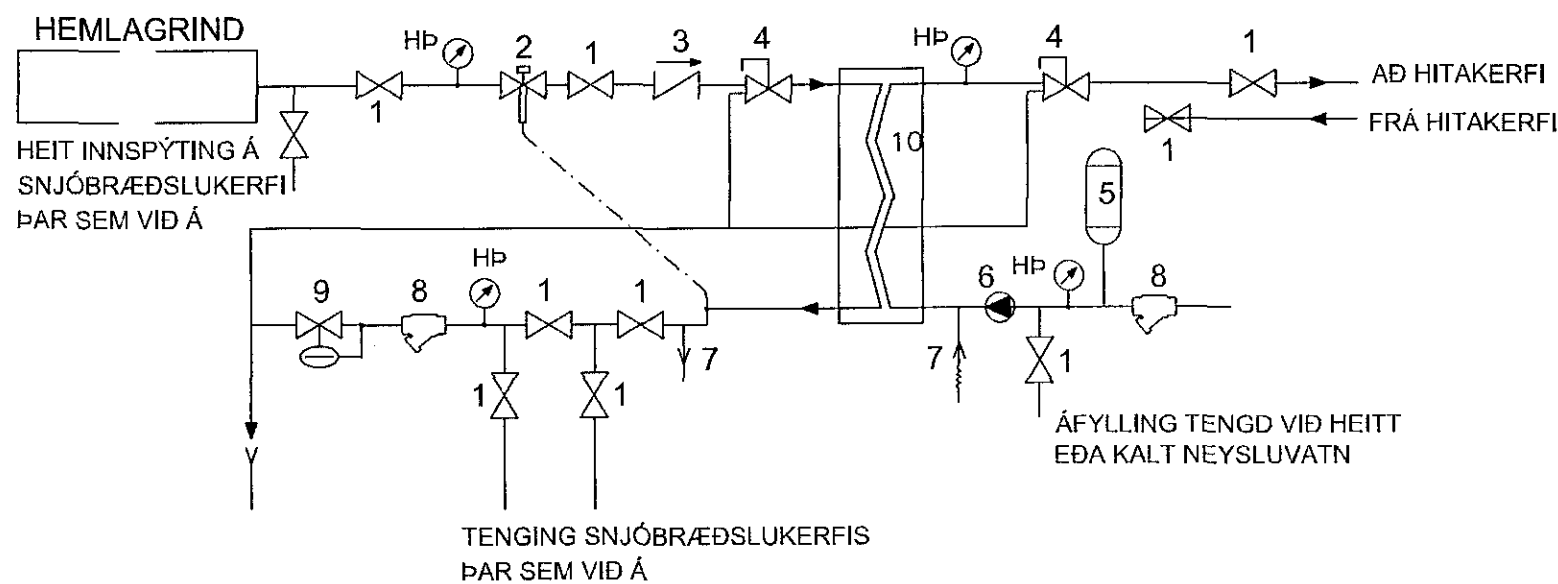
HEMLAGRIND

HÞ

2

1

3

4

HÞ

4

1

AÐ HITAKERFI

FRÁ HITAKERFI

1

1

HEIT INNSPÝTING Á SNJÓBRÆÐSLUKERFI ÞAR SEM VIÐ Á

10

5

9

8

HÞ

1

1

7

6

HÞ

8

7

1

1

1

ÁFYLLING TENGD VIÐ HEITT EÐA KALT NEYSLUVATN

TENGING SNJÓBRÆÐSLUKERFIS ÞAR SEM VIÐ Á